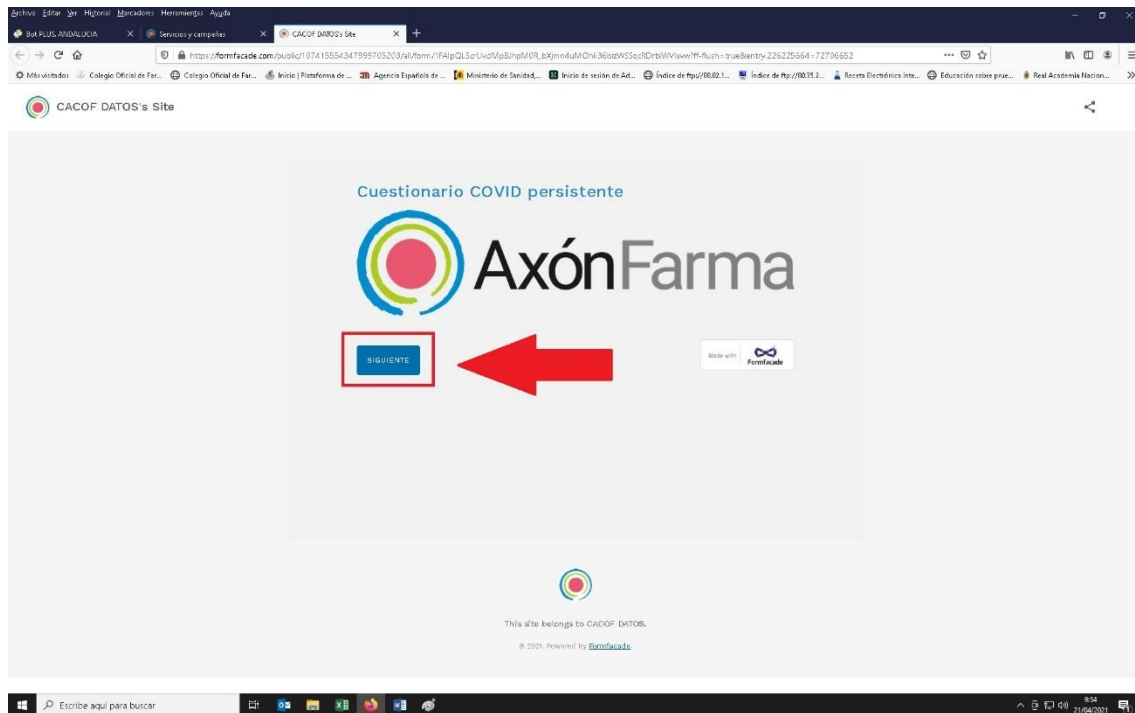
Archivo Editar Ver Historial Marcadores Herramientas Ayuda

Bot PLUS ANDALUCIA × Servicios y campañas × CACOF DATOS's Site × +

https://formfacade.com/public/107415554347999705203/all/form/1FAIpQL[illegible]?ff-flush=true&entry.226225664=72706652

Más visitados Colegio Oficial de Far... Colegio Oficial de Far... Inicio | Plataforma de ... Agencia Española de ... Ministerio de Sanidad,... Inicio de sesión de Ad... Índice de ftp://88.82.1... Índice de ftp://80.35.2... Receta Electrónica Inte... Educación sobre prue... Real Academia Nacion...

CACOF DATOS's Site

Cuestionario COVID persistente

AxónFarma

SIGUIENTE

Made with Formfacade

This site belongs to CACOF DATOS.

© 2021. Powered by Formfacade

Escribe aquí para buscar

9:54 21/04/2021